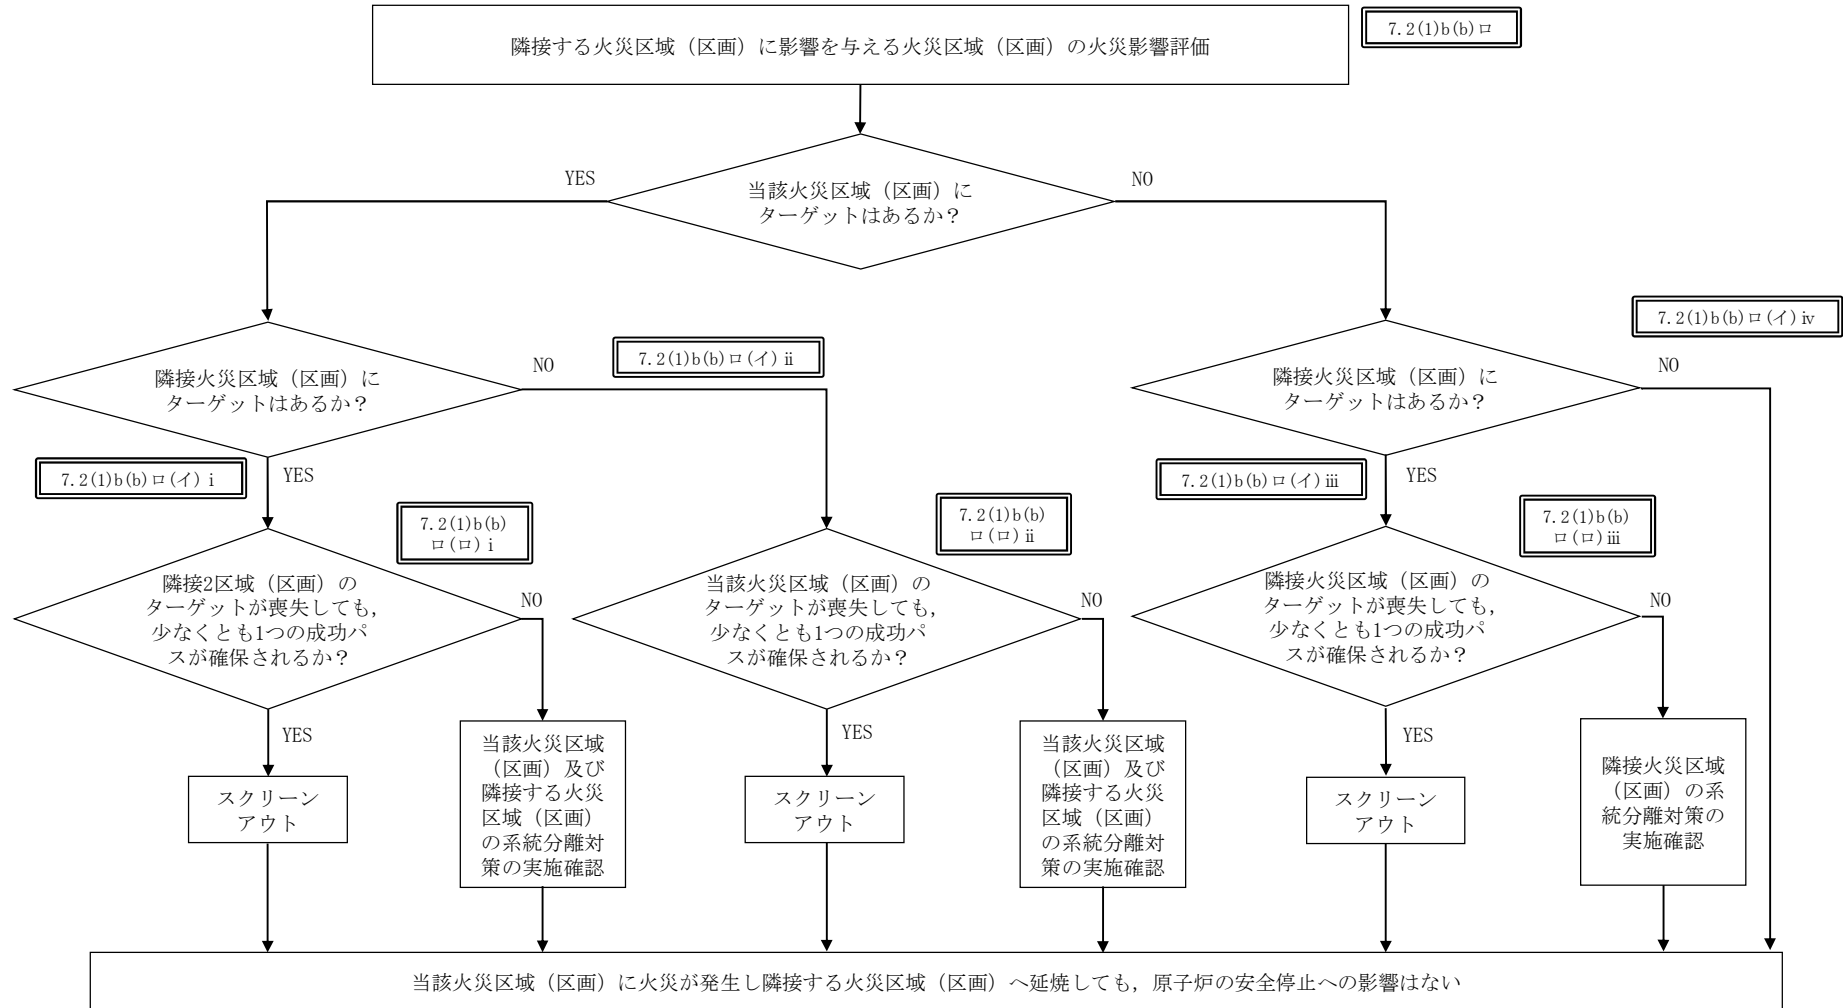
隣接する火災区域（区画）に影響を与える火災区域（区画）の火災影響評価

7.2(1)b(b)ロ

当該火災区域（区画）にターゲットはあるか？

YES

NO

隣接火災区域（区画）にターゲットはあるか？

NO

7.2(1)b(b)ロ(イ)ⅱ

7.2(1)b(b)ロ(イ)ⅰ

YES

7.2(1)b(b)ロ(ロ)ⅰ

隣接2区域（区画）のターゲットが喪失しても，少なくとも1つの成功パスが確保されるか？

NO

YES

スクリーンアウト

当該火災区域（区画）及び隣接する火災区域（区画）の系統分離対策の実施確認

7.2(1)b(b)ロ(ロ)ⅱ

当該火災区域（区画）のターゲットが喪失しても，少なくとも1つの成功パスが確保されるか？

NO

YES

スクリーンアウト

当該火災区域（区画）及び隣接する火災区域（区画）の系統分離対策の実施確認

7.2(1)b(b)ロ(イ)ⅳ

隣接火災区域（区画）にターゲットはあるか？

NO

7.2(1)b(b)ロ(イ)ⅲ

YES

7.2(1)b(b)ロ(ロ)ⅲ

隣接火災区域（区画）のターゲットが喪失しても，少なくとも1つの成功パスが確保されるか？

NO

YES

スクリーンアウト

隣接火災区域（区画）の系統分離対策の実施確認

当該火災区域（区画）に火災が発生し隣接する火災区域（区画）へ延焼しても，原子炉の安全停止への影響はない